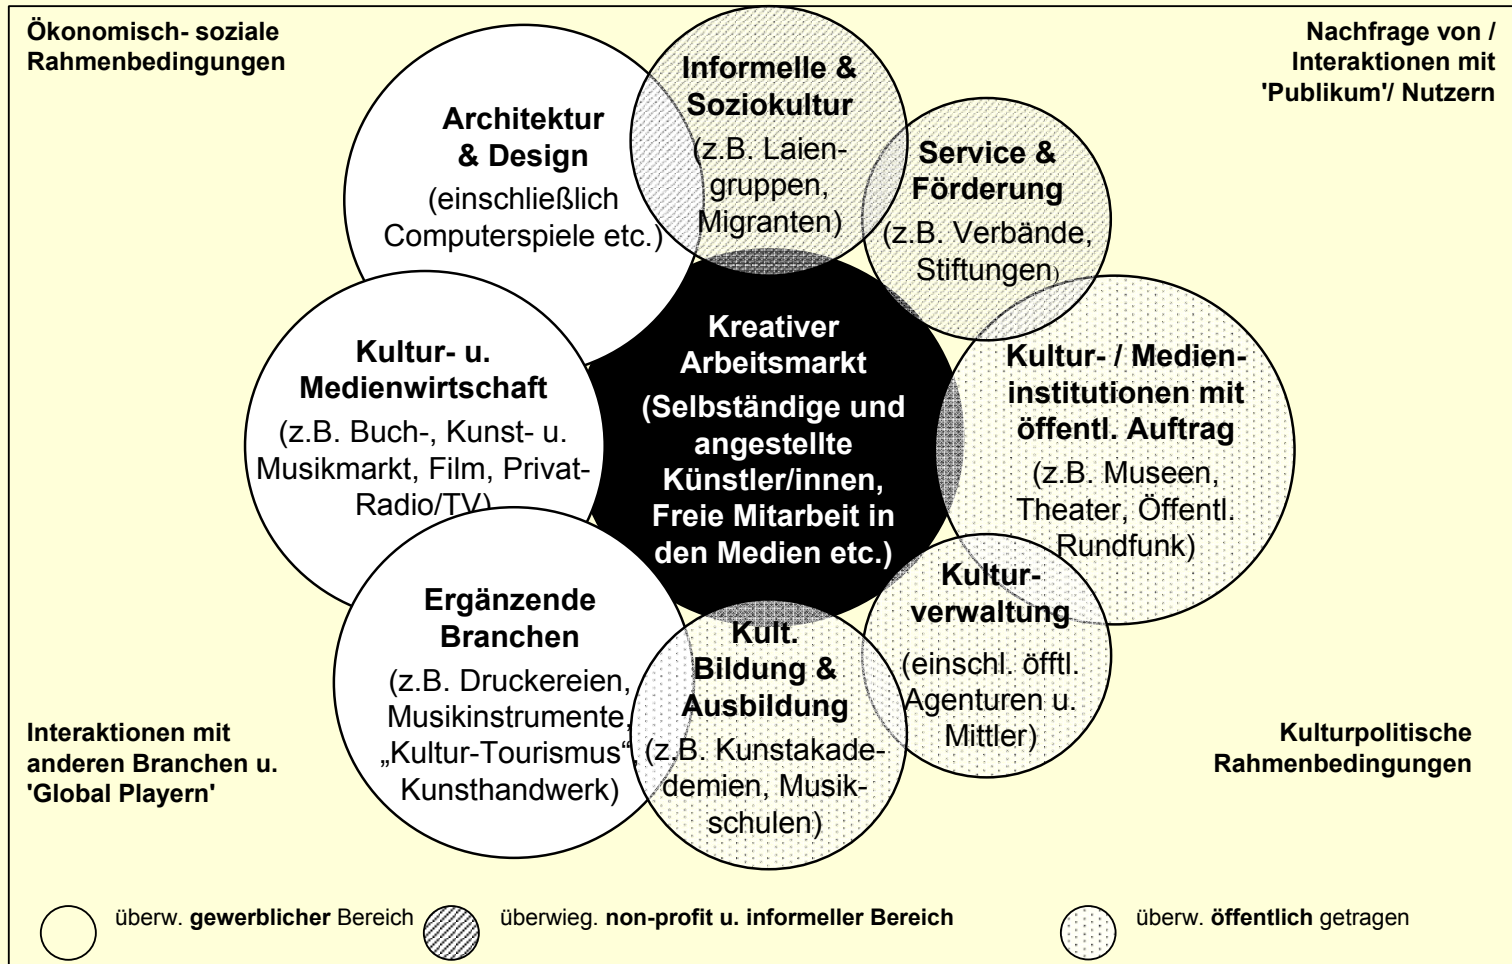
Ökonomisch- soziale Rahmenbedingungen

Nachfrage von / Interaktionen mit 'Publikum'/ Nutzern

Architektur & Design
(einschließlich Computerspiele etc.)

Informelle & Soziokultur
(z.B. Laiengruppen, Migranten)

Service & Förderung
(z.B. Verbände, Stiftungen)

Kultur- u. Medienwirtschaft
(z.B. Buch-, Kunst- u. Musikmarkt, Film, Privat-Radio/TV)

Kreativer Arbeitsmarkt
(Selbständige und angestellte Künstler/innen, Freie Mitarbeit in den Medien etc.)

Kultur- / Medieninstitutionen mit öffentl. Auftrag
(z.B. Museen, Theater, Öffentl. Rundfunk)

Ergänzende Branchen
(z.B. Druckereien, Musikinstrumente, „Kultur-Tourismus“, Kunsthandwerk)

Kult. Bildung & Ausbildung
(z.B. Kunstakademien, Musikschulen)

Kulturverwaltung
(einschl. öfftl. Agenturen u. Mittler)

Interaktionen mit anderen Branchen u. 'Global Playern'

Kulturpolitische Rahmenbedingungen

überw. **gewerblicher** Bereich
überwieg. **non-profit u. informeller Bereich**
überw. **öffentlich** getragen